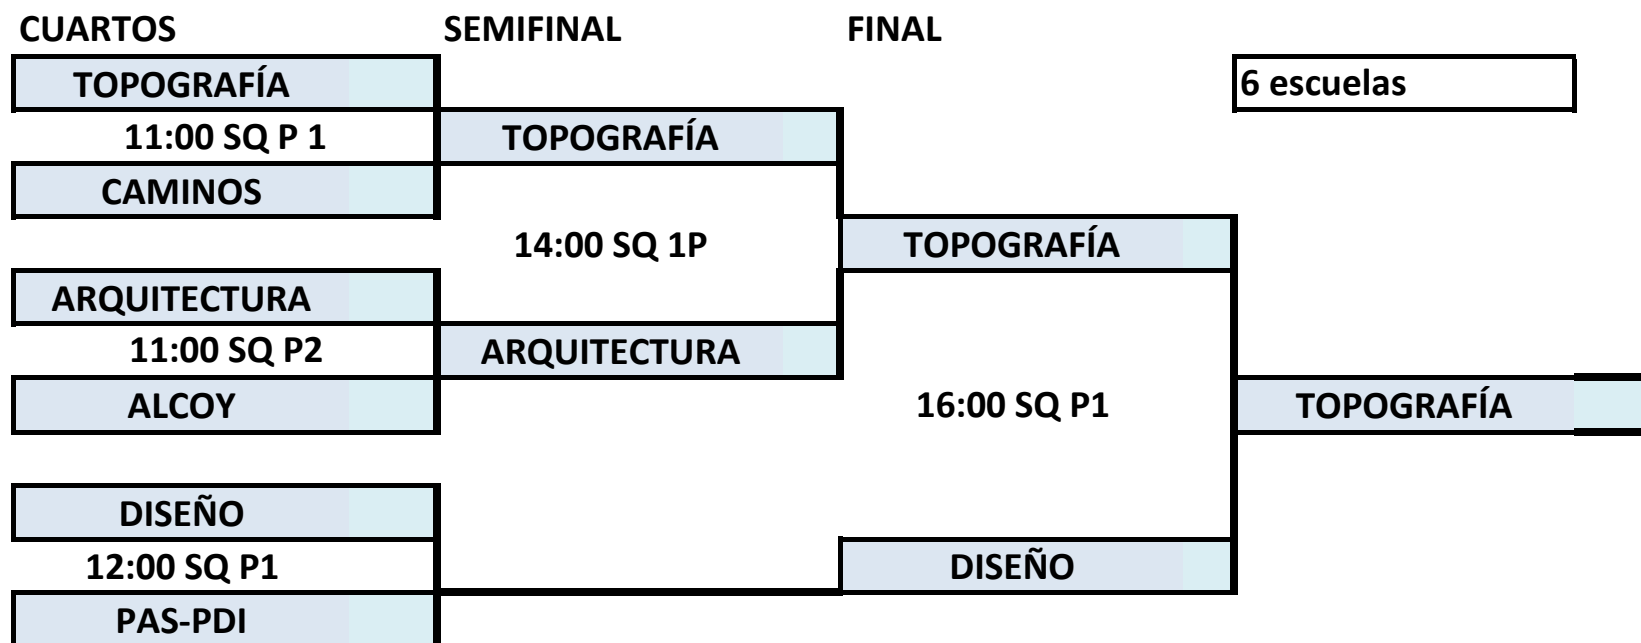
CUARTOS

SEMIFINAL

FINAL

6 escuelas

TOPOGRAFÍA

11:00 SQ P 1

CAMINOS

TOPOGRAFÍA

14:00 SQ 1P

TOPOGRAFÍA

ARQUITECTURA

11:00 SQ P2

ALCOY

ARQUITECTURA

16:00 SQ P1

TOPOGRAFÍA

DISEÑO

12:00 SQ P1

PAS-PDI

DISEÑO